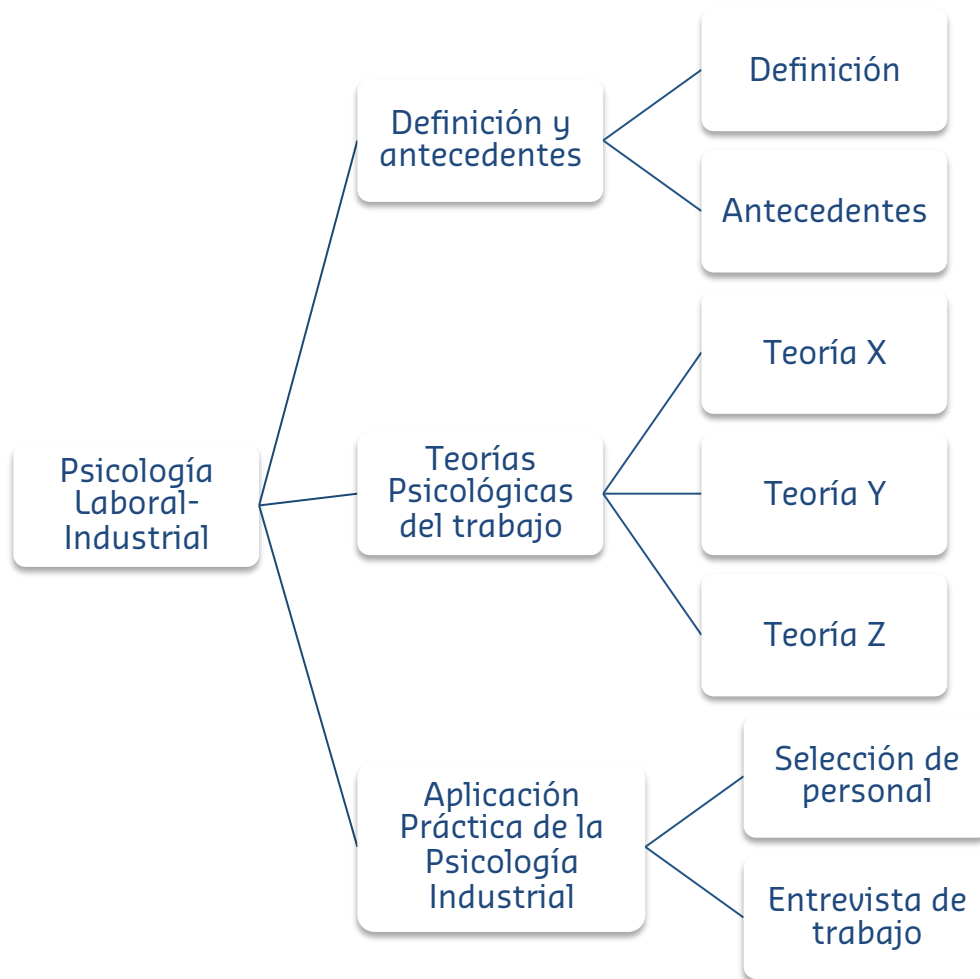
Psicología Laboral-Industrial

Definición y antecedentes

Definición

Antecedentes

Teorías Psicológicas del trabajo

Teoría X

Teoría Y

Teoría Z

Aplicación Práctica de la Psicología Industrial

Selección de personal

Entrevista de trabajo